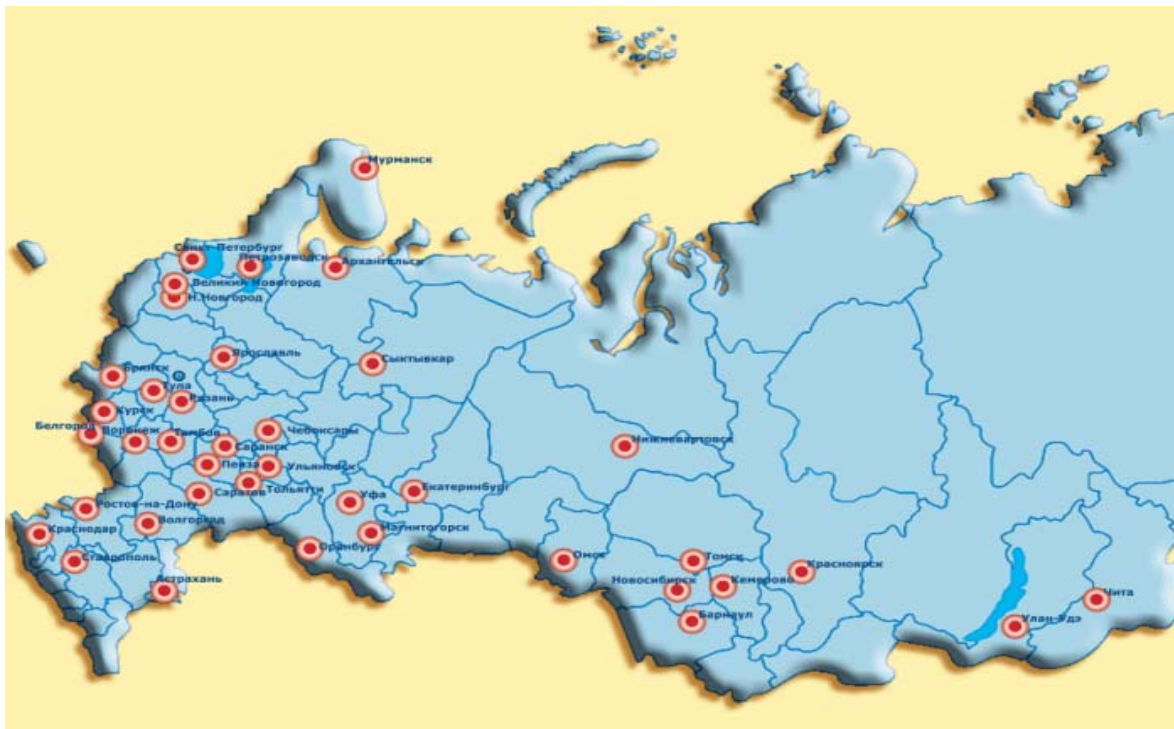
Мурманск
Санкт-Петербург
Петрозаводск
Архангельск
Великий Новгород
Н.Новгород
Ярославль
Сыктывкар
Брянск
Тула
Курск
Рязань
Белгород
Воронеж
Тамбов
Саранск
Чебоксары
Пенза
Ульяновск
Саратов
Тольятти
Уфа
Екатеринбург
Ростов-на-Дону
Краснодар
Волгоград
Магнитогорск
Ставрополь
Оренбург
Астрахань
Нижневартовск
Омск
Томск
Новосибирск
Кемерово
Красноярск
Барнаул
Улан-Удэ
Чита